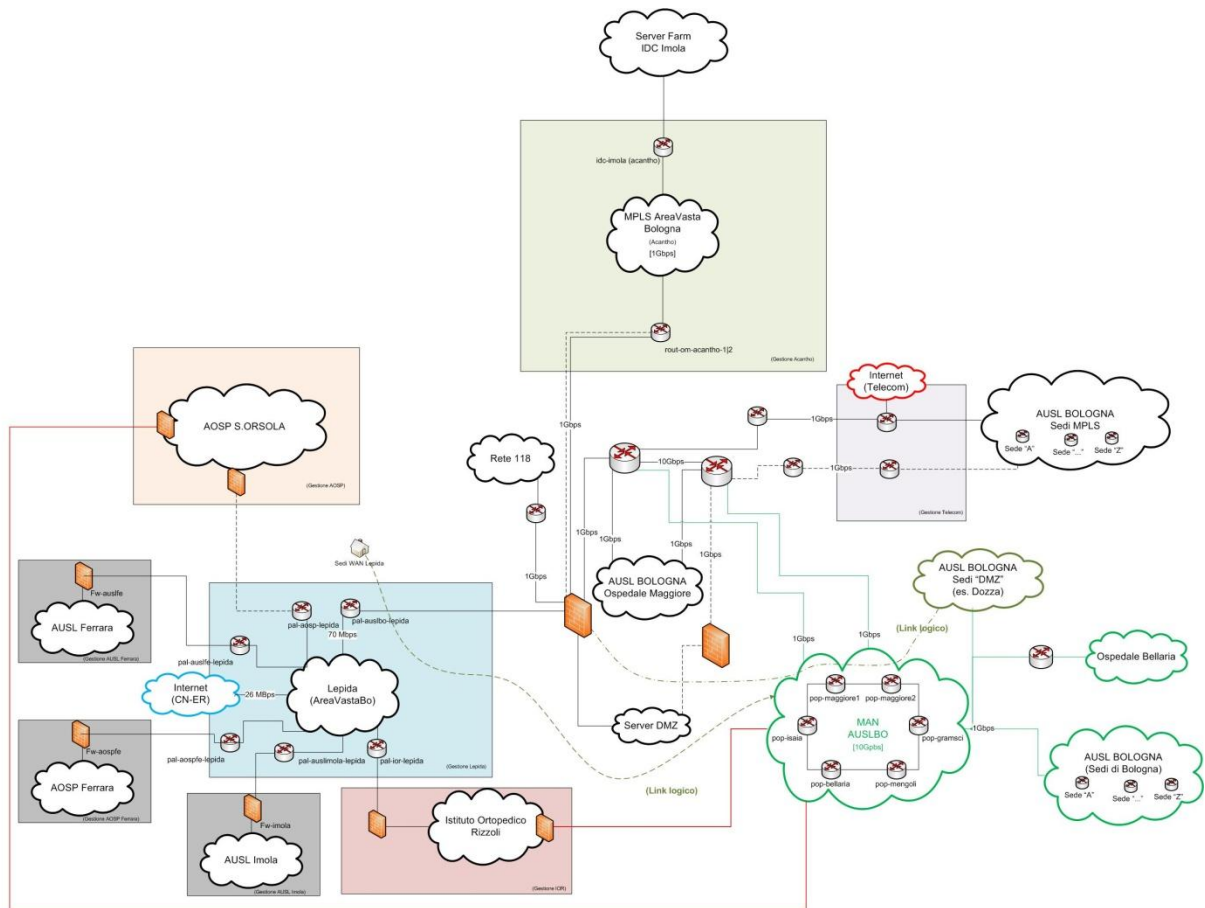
Server Farm
IDC Imola

idc-imola (acantho)

MPLS AreaVasta Bologna
(Acantho)
[1Gbps]

rout-om-acantho-1|2

(Gestione Acantho)

AOSP S.ORSOLA

(Gestione AOSP)

Internet
(Telecom)

AUSL BOLOGNA
Sedi MPLS
Sede "A"
Sede "..."
Sede "Z"

1Gbps
1Gbps

(Gestione Telecom)

Rete 118

1Gbps
10Gbps
1Gbps
1Gbps
1Gbps
1Gbps

AUSL BOLOGNA
Ospedale Maggiore

Sedi WAN Lepida

Fw-auslfe

AUSL Ferrara

(Gestione AUSL Ferrara)

pal-aosp-lepida
pal-auslbo-lepida
70 Mbps
pal-auslfe-lepida

Internet
(CN-ER)
26 MBps

Lepida
(AreaVastaBo)

Fw-aospfe

pal-aospfe-lepida
pal-auslimola-lepida
pal-ior-lepida

AOSP Ferrara

(Gestione AOSP Ferrara)

(Gestione Lepida)

Fw-imola

AUSL Imola

(Gestione AUSL Imola)

Server DMZ

Istituto Ortopedico
Rizzoli

(Gestione IOR)

(Link logico)

(Link logico)

AUSL BOLOGNA
Sedi "DMZ"
(es. Dozza)

1Gbps
1Gbps

Ospedale Bellaria

pop-maggiore1
pop-maggiore2
pop-isaia
MAN
AUSLBO
[10Gpbs]
pop-gramsci
pop-bellaria
pop-mengoli

1Gbps

AUSL BOLOGNA
(Sedi di Bologna)
Sede "A"
Sede "..."
Sede "Z"